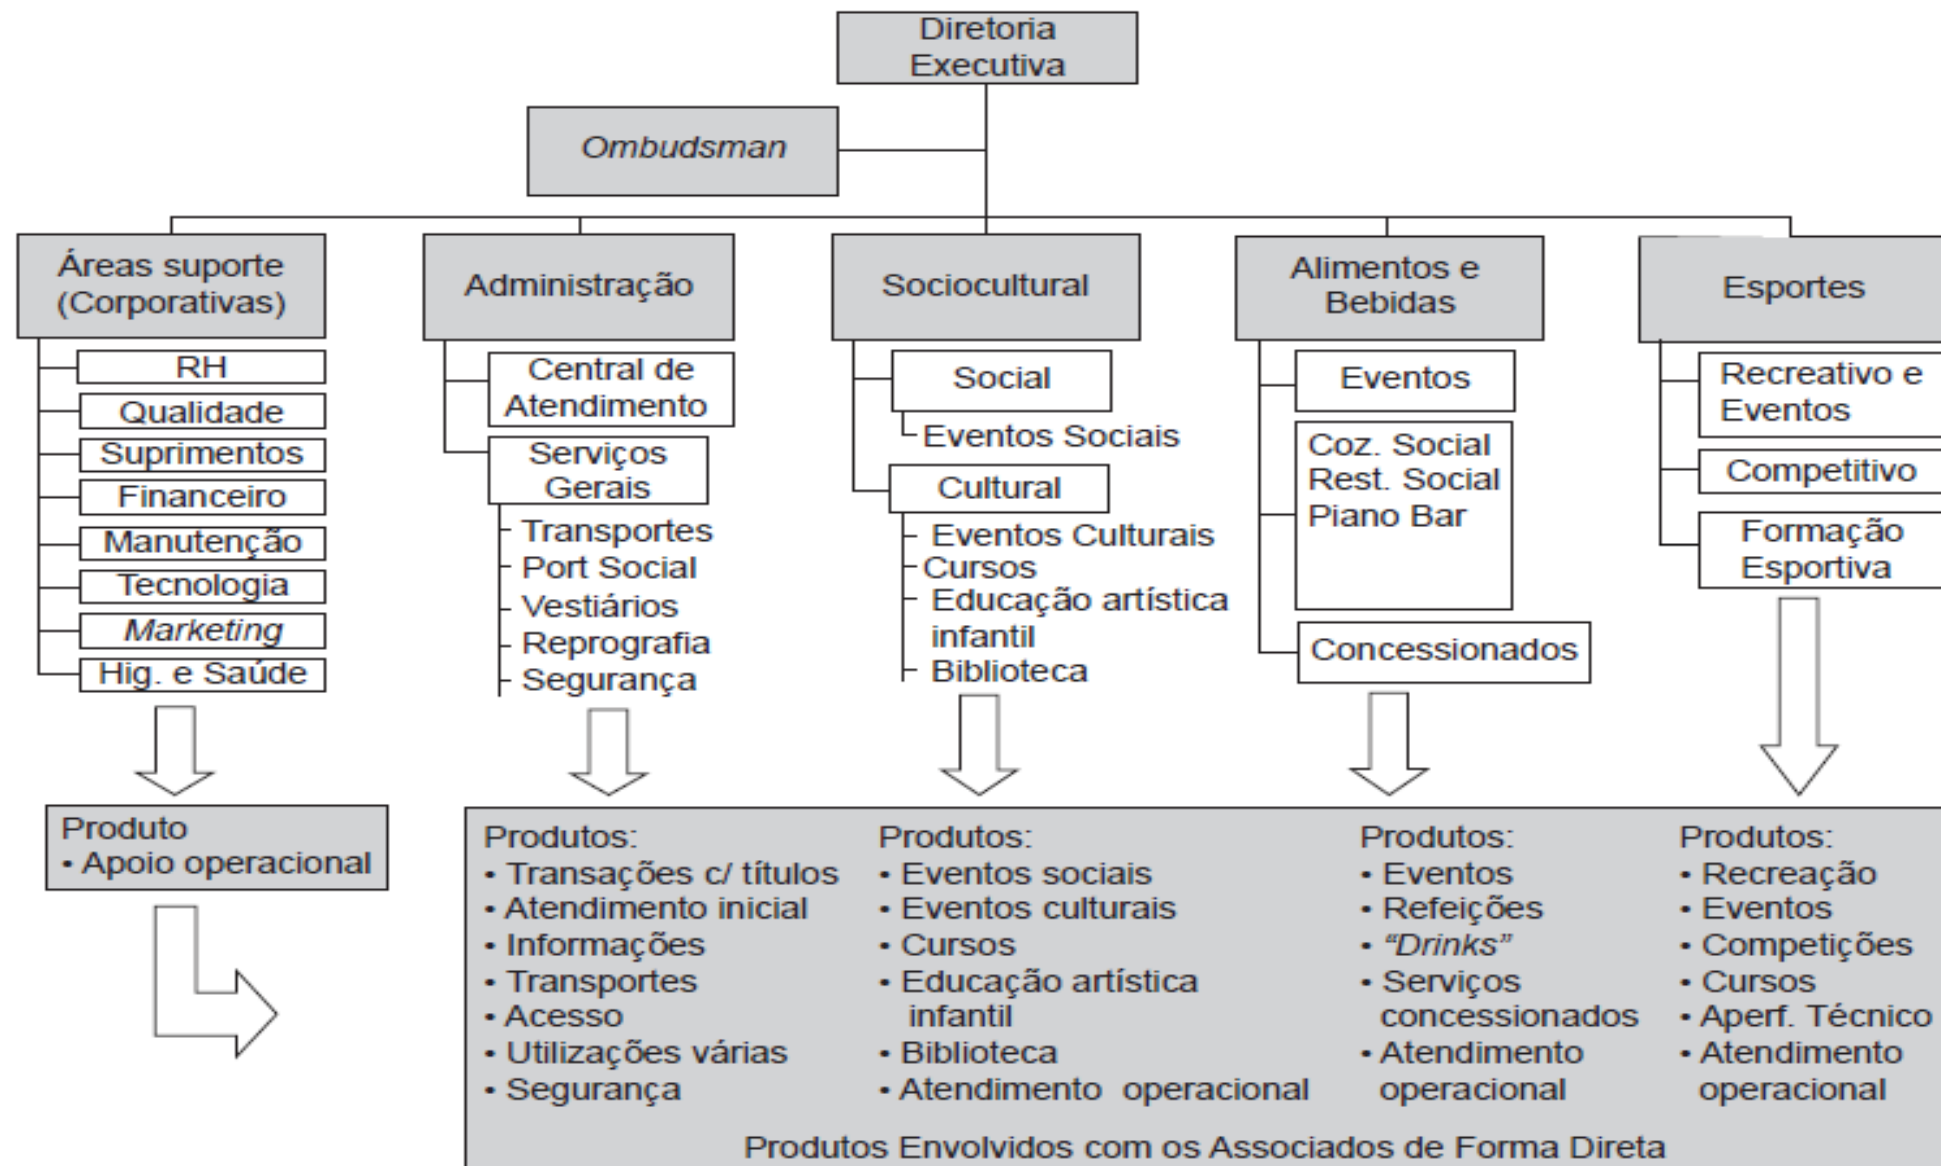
Diretoria Executiva

Ombudsman

Áreas suporte (Corporativas)
RH
Qualidade
Suprimentos
Financeiro
Manutenção
Tecnologia
Marketing
Hig. e Saúde

Administração
Central de Atendimento
Serviços Gerais
Transportes
Port Social
Vestiários
Reprografia
Segurança

Sociocultural
Social
Eventos Sociais
Cultural
Eventos Culturais
Cursos
Educação artística infantil
Biblioteca

Alimentos e Bebidas
Eventos
Coz. Social
Rest. Social
Piano Bar
Concessionados

Esportes
Recreativo e Eventos
Competitivo
Formação Esportiva

Produto
• Apoio operacional

Produtos:
• Transações c/ títulos
• Atendimento inicial
• Informações
• Transportes
• Acesso
• Utilizações várias
• Segurança

Produtos:
• Eventos sociais
• Eventos culturais
• Cursos
• Educação artística infantil
• Biblioteca
• Atendimento operacional

Produtos:
• Eventos
• Refeições
• "Drinks"
• Serviços concessionados
• Atendimento operacional

Produtos:
• Recreação
• Eventos
• Competições
• Cursos
• Aperf. Técnico
• Atendimento operacional

Produtos Envolvidos com os Associados de Forma Direta